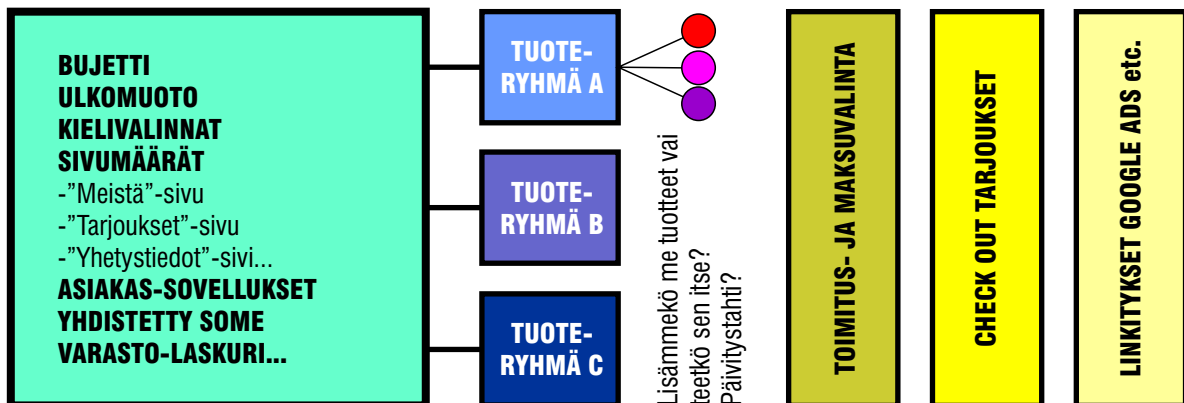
BUJETTI
ULKOMUOTO
KIELIVALINNAT
SIVUMÄÄRÄT
-”Meistä”-sivu
-”Tarjoukset”-sivu
-”Yhetystiedot”-sivi...
ASIAKAS-SOVELLUKSET
YHDISTETTY SOME
VARASTO-LASKURI...

TUOTERYHMÄ A

TUOTERYHMÄ B

TUOTERYHMÄ C

Lisämmekö me tuotteet vai teetkö sen itse? Päivitystahti?

TOIMITUS- JA MAKSUVALINTA

CHECK OUT TARJOUKSET

LINKITYKSET GOOGLE ADS etc.